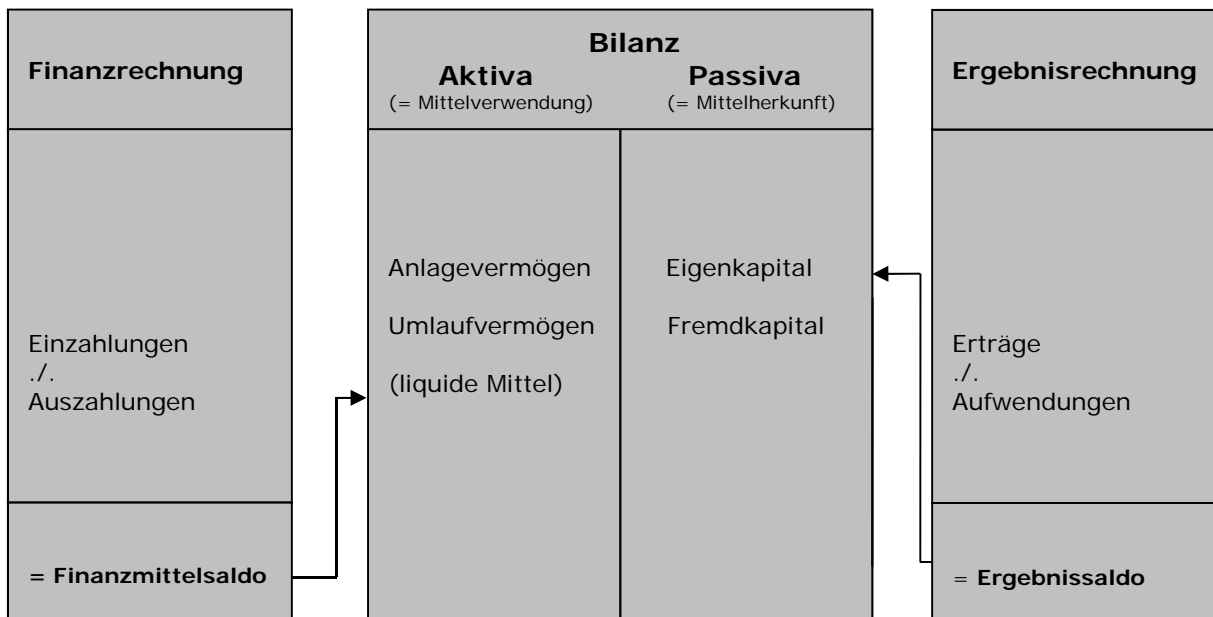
Finanzrechnung

Einzahlungen
./.
Auszahlungen

= Finanzmittelsaldo

Bilanz

Aktiva
(= Mittelverwendung)

Passiva
(= Mittelherkunft)

Anlagevermögen

Umlaufvermögen

(liquide Mittel)

Eigenkapital

Fremdkapital

Ergebnisrechnung

Erträge
./.
Aufwendungen

= Ergebnissaldo